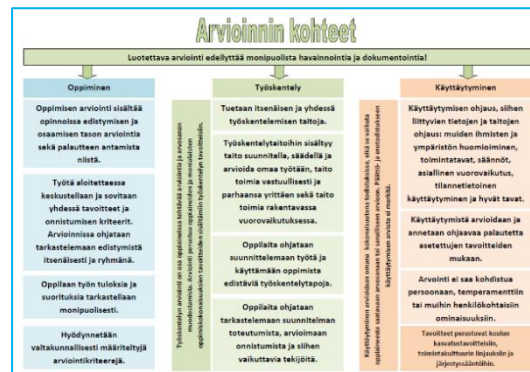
Arvioinnin kohteet

Luotettava arviointi edellyttää monipuolista havainnointia ja dokumentointia!

Oppiminen

Oppimisen arviointi sisältää opinnoissa edistymisen ja osaamisen tason arviointia sekä palautteen antamista niistä.

Työtä aloitettaessa keskustellaan ja sovitaan yhdessä tavoitteet ja onnistumisen kriteerit. Arvioinnissa ohjataan tarkastelemaan edistymistä itsenäisesti ja ryhmänä.

Oppilaan työn tuloksia ja suorituksia tarkastellaan monipuolisesti.

Hyödynnetään valtakunnallisesti määriteltyjä arviointikriteerejä.

Työskentelyn arviointi on osa oppiaineissa tehtävää arviointia ja arvosanan muodostamista. Arviointi perustuu oppiaineen ja monialaisten oppimiskokonaisuuksien tavoitteisiin sisältämiin työskentelyn tavoitteisiin.

Työskentely

Tuetaan itsenäisen ja yhdessä työskentelemisen taitoja.

Työskentelytaitoihin sisältyy taito suunnitella, säädellä ja arvioida omaa työtään, taito toimia vastuullisesti ja parhaansa yrittäen sekä taito toimia rakentavassa vuorovaikutuksessa.

Oppilaita ohjataan suunnittelemaan työtä ja käyttämään oppimista edistäviä työskentelytapoja.

Oppilaita ohjataan tarkastelemaan suunnitelman toteutumista, arvioimaan onnistumista ja siihen vaikuttavia tekijöitä.

Käyttäytymisen arviointi on oma kokonaisuutensa todistuksessa, eikä se vaikuta oppilaan saamiin arvosanoihin. Käyttäytymistä ei arvioida sanallisesti, joten arviointi ei merkitä.

Käyttäytyminen

Käyttäytymisen ohjaus, siihen liittyvien tietojen ja taitojen ohjaus: muiden ihmisten ja ympäristön huomioiminen, toimintatavat, säännöt, asiallinen vuorovaikutus, tilannetietoinen käyttäytyminen ja hyvät tavat.

Käyttäytymistä arvioidaan ja annetaan ohjaavaa palautetta asetettujen tavoitteiden mukaan.

Arviointi ei saa kohdistua persoonaan, temperamenttiin tai muihin henkilökohtaisiin ominaisuuksiin.

Tavoitteet perustuvat koulun kasvatustavoitteisiin, toimintakulttuurin linjauksiin ja järjestyssääntöihin.